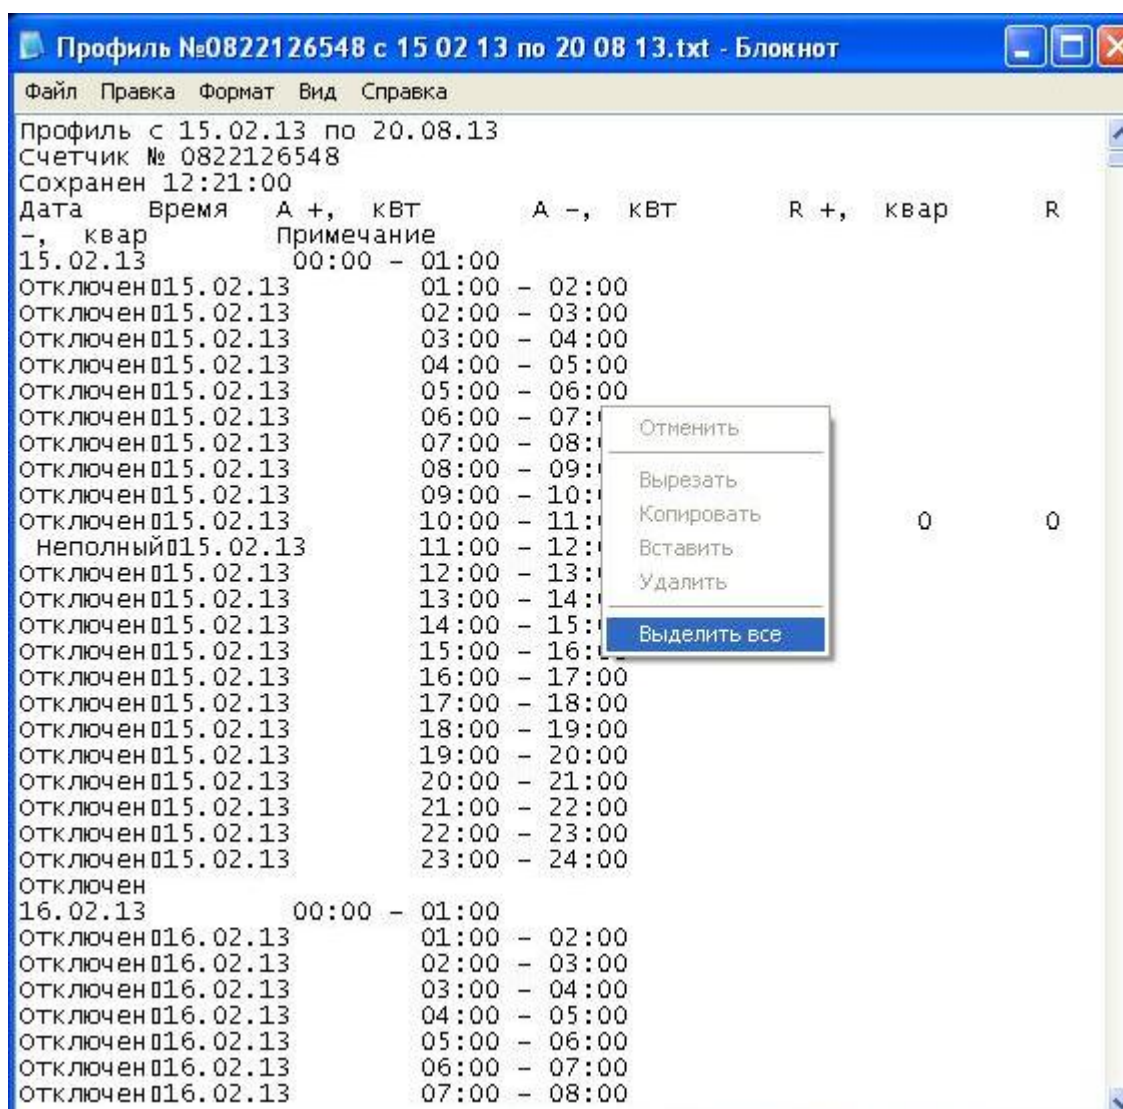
Профиль №0822126548 с 15 02 13 по 20 08 13.txt - Блокнот

Файл Правка Формат Вид Справка

Профиль с 15.02.13 по 20.08.13
Счетчик № 0822126548
Сохранен 12:21:00
Дата Время A +, кВт A -, кВт R +, квар R -, квар Примечание
15.02.13 00:00 - 01:00
отключен□15.02.13 01:00 - 02:00
отключен□15.02.13 02:00 - 03:00
отключен□15.02.13 03:00 - 04:00
отключен□15.02.13 04:00 - 05:00
отключен□15.02.13 05:00 - 06:00
отключен□15.02.13 06:00 - 07:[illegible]
отключен□15.02.13 07:00 - 08:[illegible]
отключен□15.02.13 08:00 - 09:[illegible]
отключен□15.02.13 09:00 - 10:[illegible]
отключен□15.02.13 10:00 - 11:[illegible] 0 0
Неполный□15.02.13 11:00 - 12:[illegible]
отключен□15.02.13 12:00 - 13:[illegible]
отключен□15.02.13 13:00 - 14:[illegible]
отключен□15.02.13 14:00 - 15:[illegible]
отключен□15.02.13 15:00 - 16:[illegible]
отключен□15.02.13 16:00 - 17:00
отключен□15.02.13 17:00 - 18:00
отключен□15.02.13 18:00 - 19:00
отключен□15.02.13 19:00 - 20:00
отключен□15.02.13 20:00 - 21:00
отключен□15.02.13 21:00 - 22:00
отключен□15.02.13 22:00 - 23:00
отключен□15.02.13 23:00 - 24:00
отключен
16.02.13 00:00 - 01:00
отключен□16.02.13 01:00 - 02:00
отключен□16.02.13 02:00 - 03:00
отключен□16.02.13 03:00 - 04:00
отключен□16.02.13 04:00 - 05:00
отключен□16.02.13 05:00 - 06:00
отключен□16.02.13 06:00 - 07:00
отключен□16.02.13 07:00 - 08:00

Отменить
Вырезать
Копировать
Вставить
Удалить
Выделить все